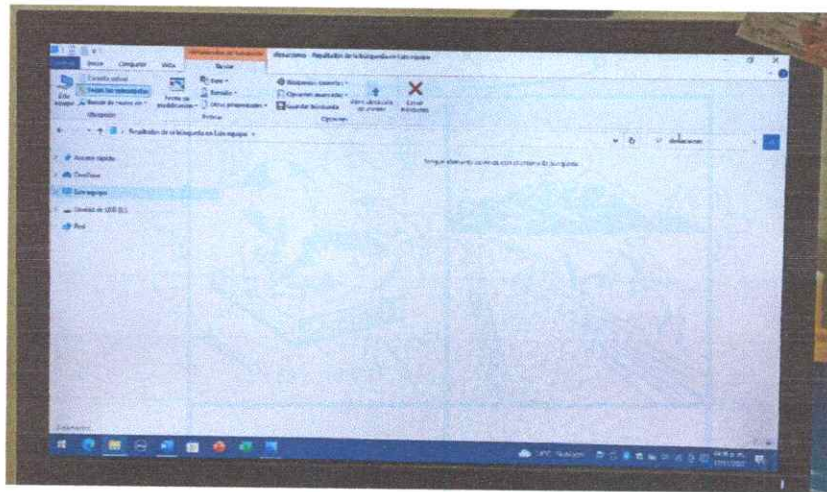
Herramientas de búsqueda
Archivo Inicio Compartir Vista Buscar
Este equipo
Carpeta actual
Todas las subcarpetas
Buscar de nuevo en
Ubicación
Fecha de modificación
Tipo
Tamaño
Otras propiedades
Refinar
Búsquedas recientes
Opciones avanzadas
Guardar búsqueda
Abrir ubicación de archivo
Cerrar búsqueda
Opciones
Resultados de la búsqueda en Este equipo
Resultados de la búsqueda en Este equipo
Acceso rápido
OneDrive
Este equipo
Unidad de USB
Red
Ningún elemento coincide con el criterio de búsqueda.
0 elementos